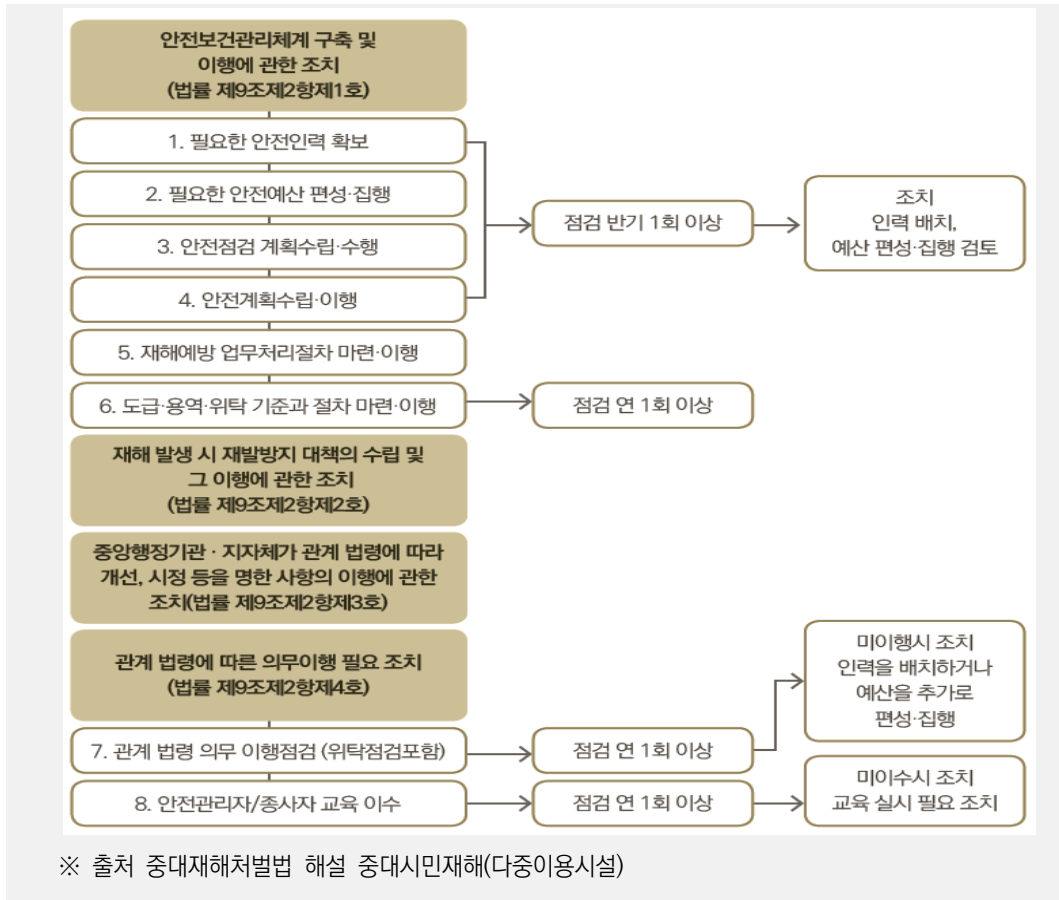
안전보건관리체계 구축 및 이행에 관한 조치 (법률 제9조제2항제1호)

1. 필요한 안전인력 확보

2. 필요한 안전예산 편성·집행

3. 안전점검 계획수립·수행

4. 안전계획수립·이행

점검 반기 1회 이상

조치 인력 배치, 예산 편성·집행 검토

5. 재해예방 업무처리절차 마련·이행

6. 도급·용역·위탁 기준과 절차 마련·이행

점검 연 1회 이상

재해 발생 시 재발방지 대책의 수립 및 그 이행에 관한 조치 (법률 제9조제2항제2호)

중앙행정기관 · 지자체가 관계 법령에 따라 개선, 시정 등을 명한 사항의 이행에 관한 조치(법률 제9조제2항제3호)

관계 법령에 따른 의무이행 필요 조치 (법률 제9조제2항제4호)

미이행시 조치 인력을 배치하거나 예산을 추가로 편성·집행

7. 관계 법령 의무 이행점검 (위탁점검포함)

점검 연 1회 이상

미이수시 조치 교육 실시 필요 조치

8. 안전관리자/종사자 교육 이수

점검 연 1회 이상

※ 출처 중대재해처벌법 해설 중대시민재해(다중이용시설)